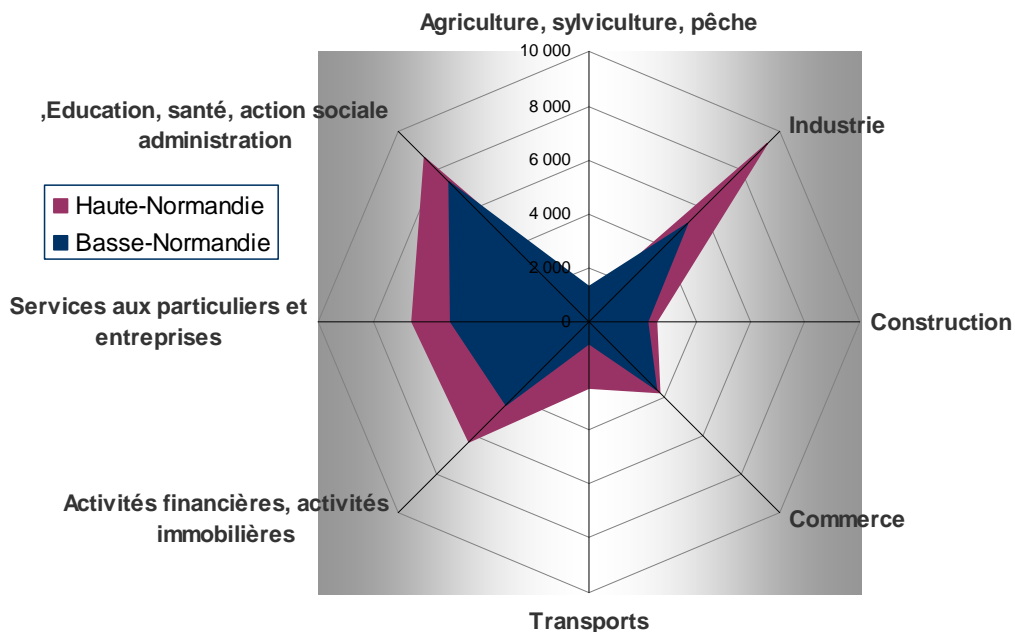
Agriculture, sylviculture, pêche

10 000
8 000
6 000
4 000
2 000
0

Industrie

,Education, santé, action sociale administration

Haute-Normandie
Basse-Normandie

Services aux particuliers et entreprises

Construction

Activités financières, activités immobilières

Commerce

Transports